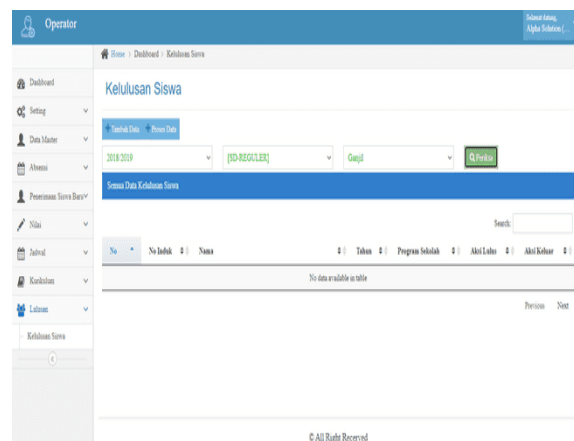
Operator

Selamat datang, Alpha Solution (...

Home > Dashboard > Kelulusan Siswa

Dashboard
Setting
Data Master
Absensi
Penerimaan Siswa Baru
Nilai
Jadwal
Kurikulum
Lulusan
Kelulusan Siswa

Kelulusan Siswa

Tambah Data  Proses Data

2018/2019
[SD-REGULER]
Ganjil
Periksa

Semua Data Kelulusan Siswa

Search:

| No | No Induk | Nama | Tahun | Program Sekolah | Akta Lulus | Akta Keluar |
|---|---|---|---|---|---|---|
| No data available in table | | | | | | |

Previous Next

© All Right Reserved